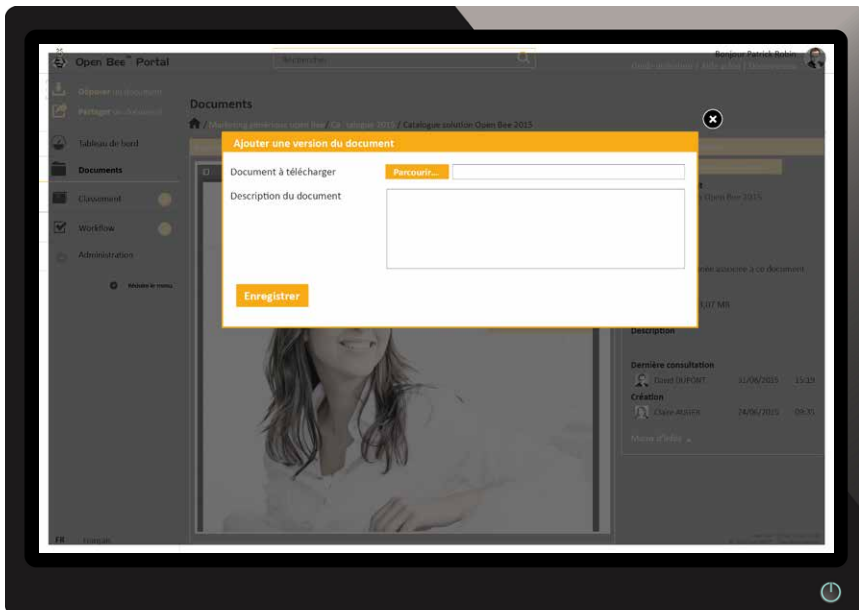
Open Bee™ Portal

Rechercher

Bonjour Patrick Robin

Déposer un document

Partager un document

Tableau de bord

Documents

Classement

Workflow

Administration

Réduire le menu

FR Français

Documents

/ Marketing générique Open Bee / Catalogue 2015 / Catalogue solution Open Bee 2015

Ajouter une version du document

Document à télécharger

Percourir...

Description du document

Enregistrer

Open Bee 2015

associée à ce document

3,07 MB

Description

Dernière consultation

David DUPONT 11/08/2015 15:19

Création

Claire MAYER 24/06/2015 09:35

Moins d'infos